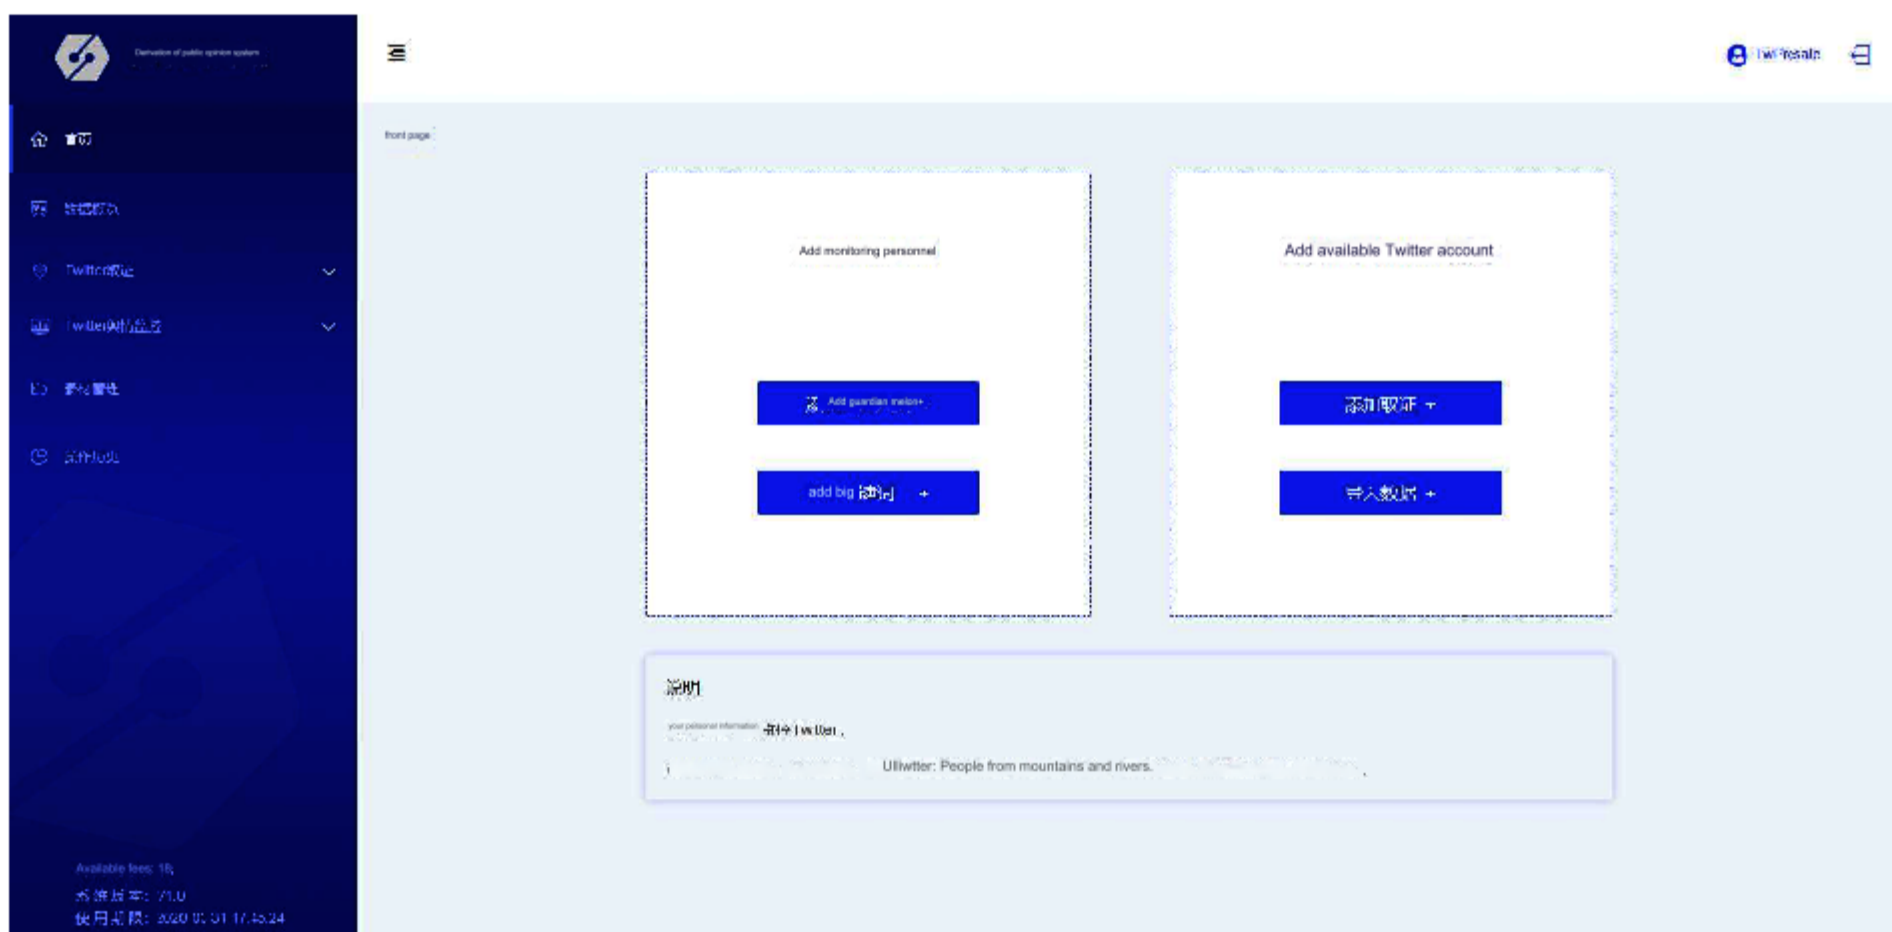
Derivation of public opinion system

首页

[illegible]

Twitter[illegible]

Twitter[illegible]

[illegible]

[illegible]

Available fees: 18

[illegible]: 71.0

使用期限: 2020 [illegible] 17:45:24

Twitter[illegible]

front page

Add monitoring personnel

Add guardian melon+

add big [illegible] +

Add available Twitter account

添加帐号 +

导入数据 +

说明

your personal information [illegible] Twitter ,

Uliwtter: People from mountains and rivers.